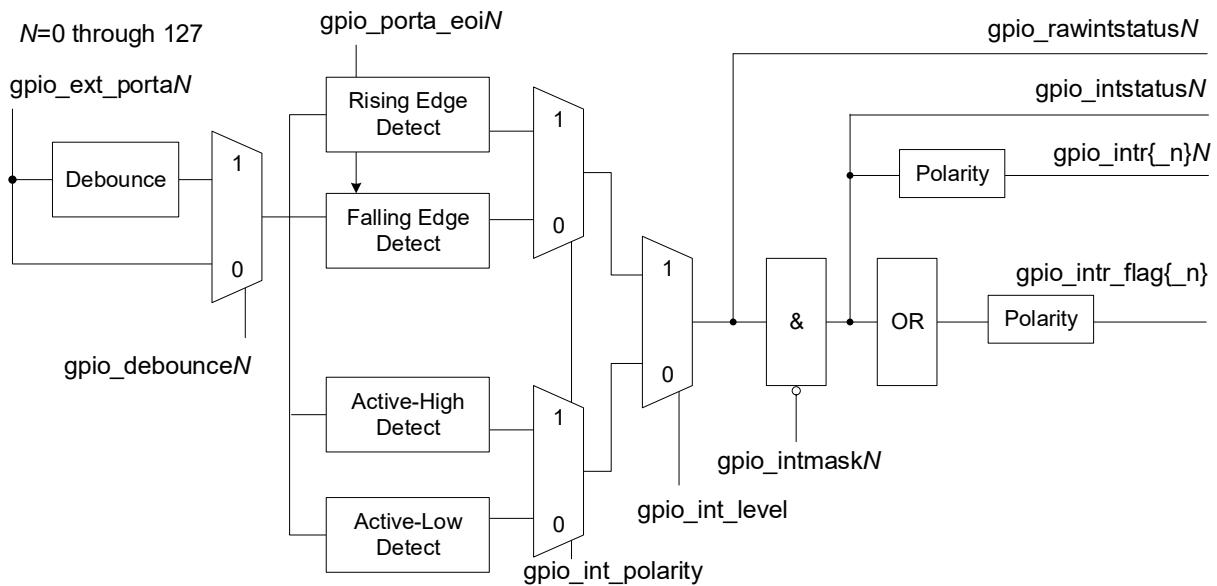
N=0 through 127

gpio_porta_eoiN

gpio_rawintstatusN

gpio_ext_portaN

Rising Edge Detect

1

gpio_intstatusN

Debounce

1

Polarity

gpio_intr{_n}N

Falling Edge Detect

0

0

1

gpio_intr_flag{_n}

&

OR

Polarity

gpio_debounceN

0

Active-High Detect

1

gpio_intmaskN

gpio_int_level

Active-Low Detect

0

gpio_int_polarity